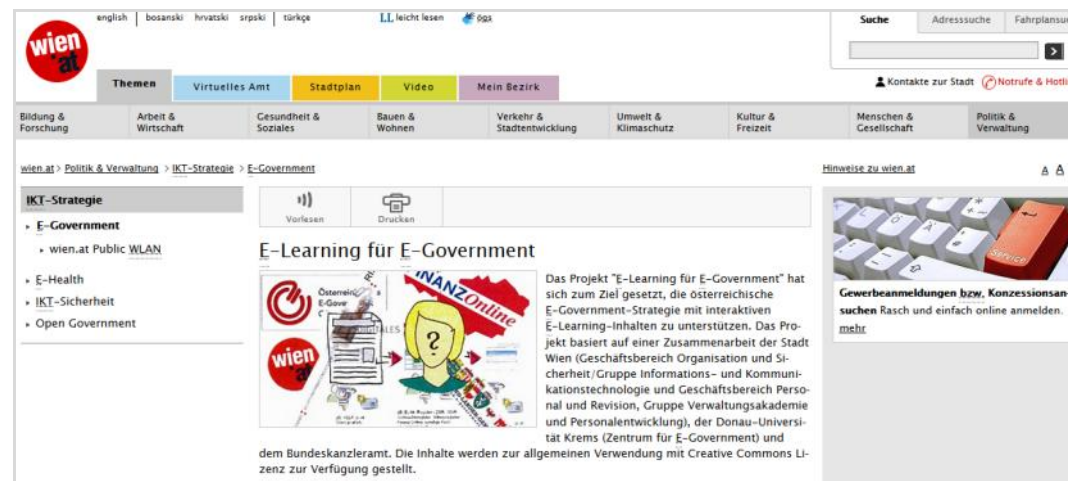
wien.at

english | bosanski hrvatski srpski | türkçe LL leicht lesen ögs

Suche Adresssuche Fahrplansu

Themen Virtuelles Amt Stadtplan Video Mein Bezirk

Kontakte zur Stadt Notrufe & Hotli

Bildung & Forschung | Arbeit & Wirtschaft | Gesundheit & Soziales | Bauen & Wohnen | Verkehr & Stadtentwicklung | Umwelt & Klimaschutz | Kultur & Freizeit | Menschen & Gesellschaft | Politik & Verwaltung

wien.at > Politik & Verwaltung > IKT-Strategie > E-Government

Hinweise zu wien.at A A

IKT-Strategie

E-Government

wien.at Public WLAN

E-Health

IKT-Sicherheit

Open Government

Vorlesen Drucken

E-Learning für E-Government

Österreich E-Gove

FINANZOnline

wien at

Das Projekt "E-Learning für E-Government" hat sich zum Ziel gesetzt, die österreichische E-Government-Strategie mit interaktiven E-Learning-Inhalten zu unterstützen. Das Projekt basiert auf einer Zusammenarbeit der Stadt Wien (Geschäftsbereich Organisation und Sicherheit/Gruppe Informations- und Kommunikationstechnologie und Geschäftsbereich Personal und Revision, Gruppe Verwaltungsakademie und Personalentwicklung), der Donau-Universität Krems (Zentrum für E-Government) und dem Bundeskanzleramt. Die Inhalte werden zur allgemeinen Verwendung mit Creative Commons Lizenz zur Verfügung gestellt.

Service

Gewerbeanmeldungen bzw. Konzessionsansuchen Rasch und einfach online anmelden. mehr